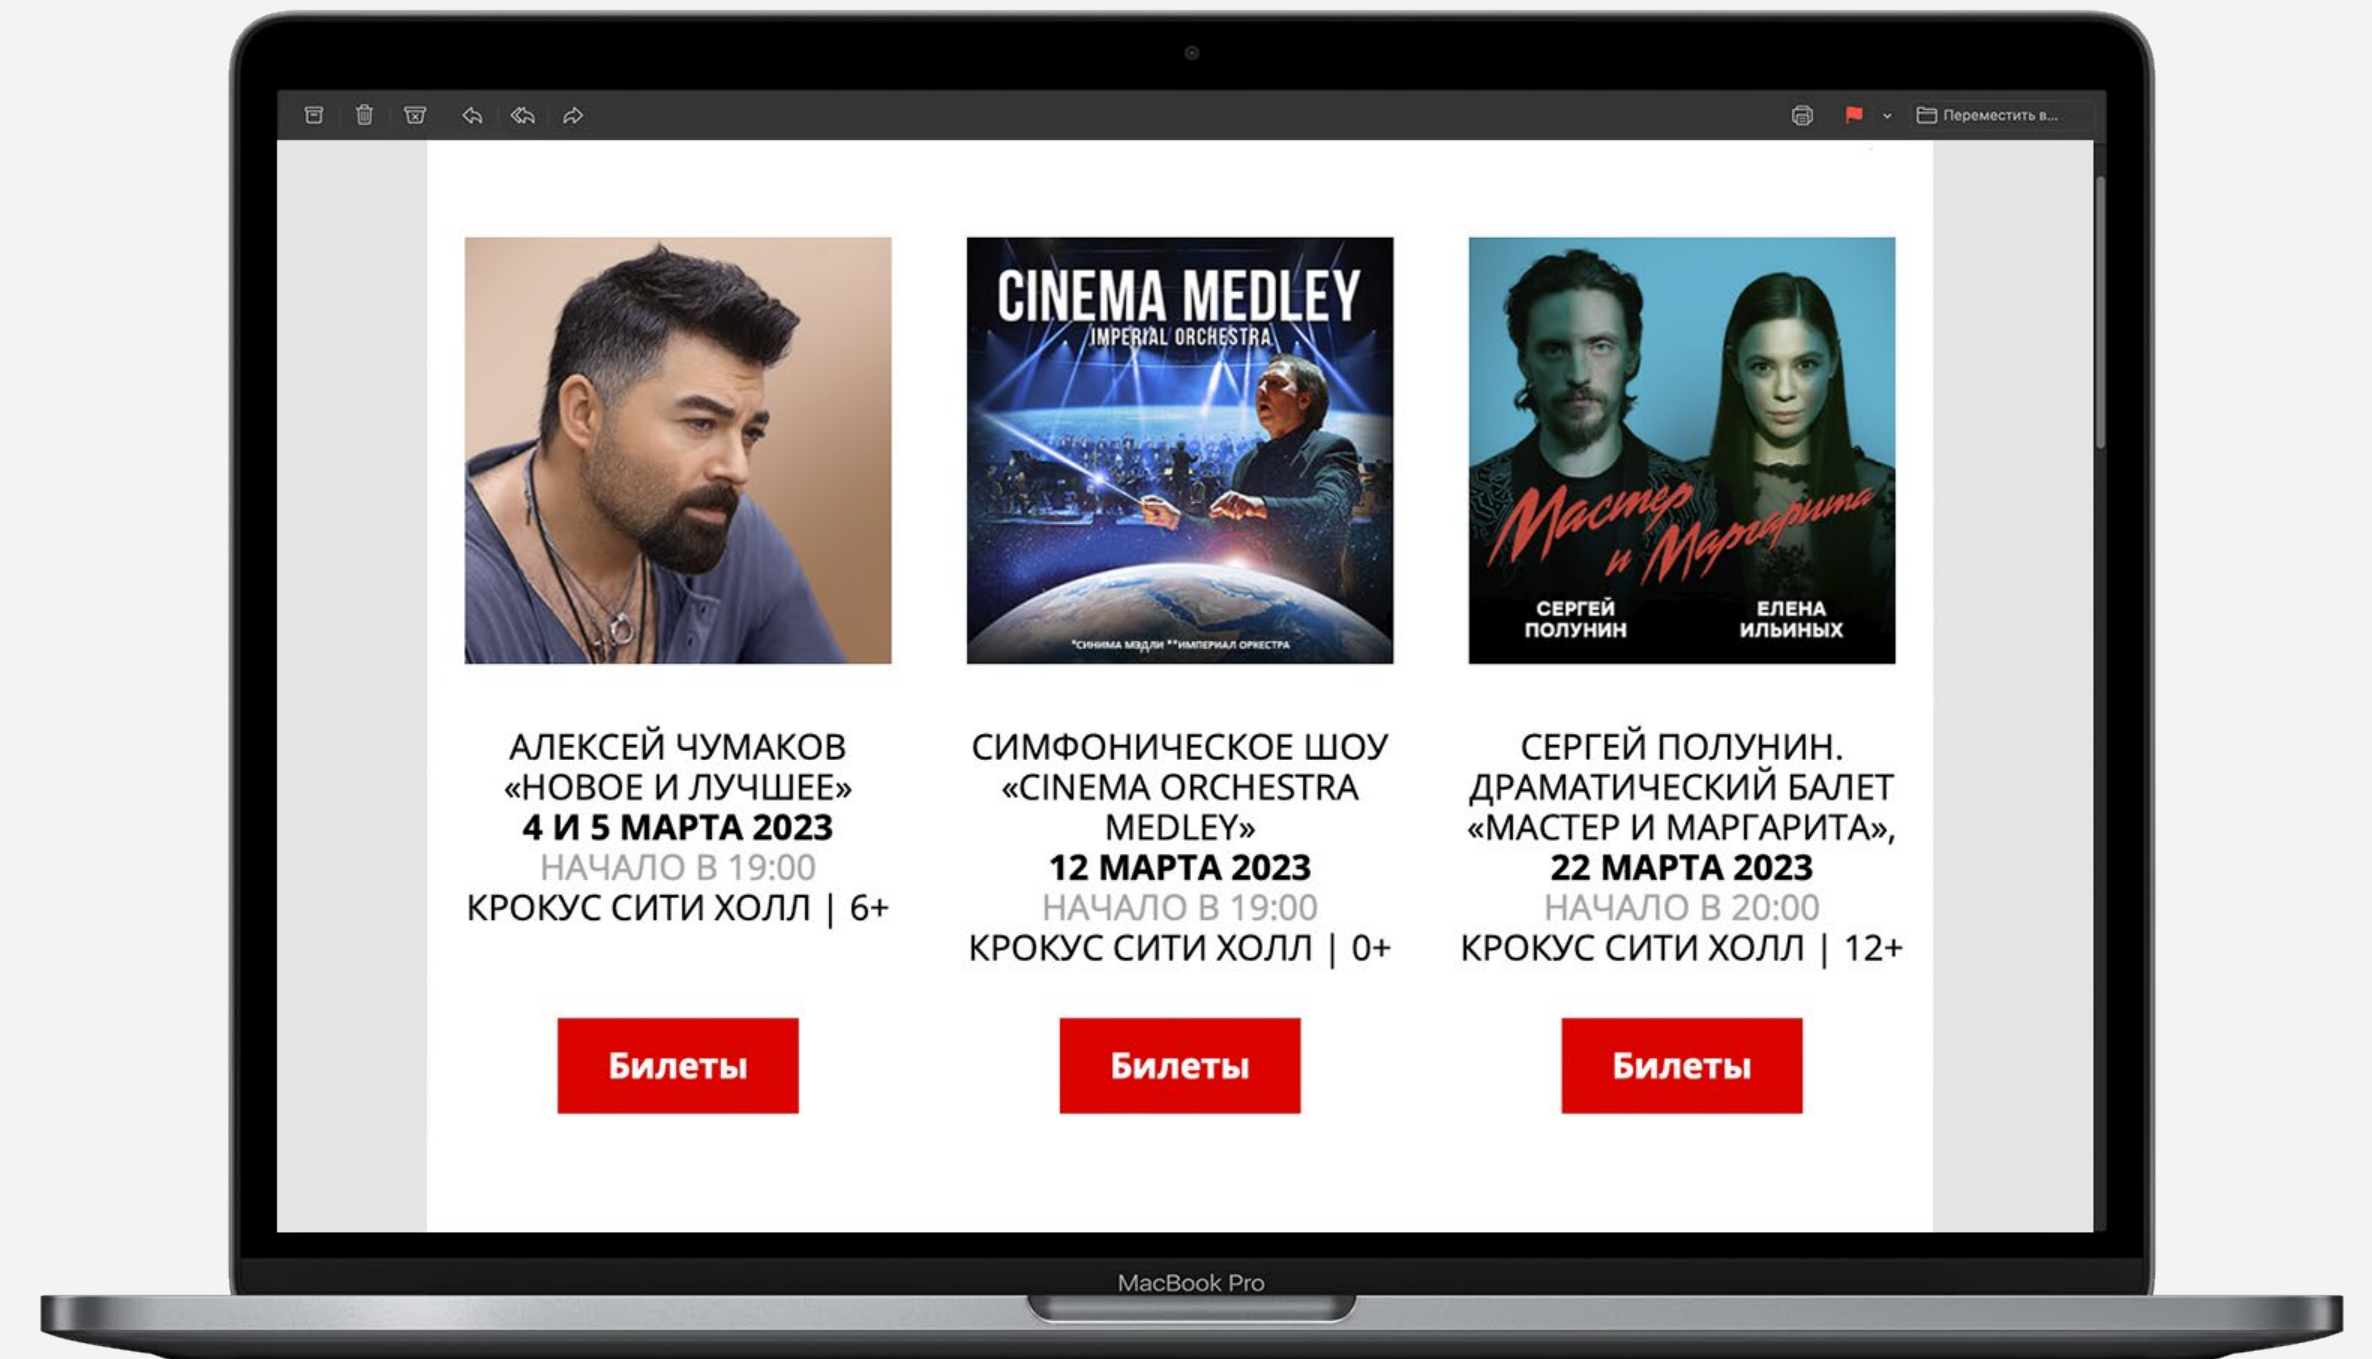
Переместить в...

CINEMA MEDLEY
IMPERIAL ORCHESTRA
*синема мэдли **империал оркестра

Мастер и Маргарита
СЕРГЕЙ ПОЛУНИН
ЕЛЕНА ИЛЬИНЫХ

АЛЕКСЕЙ ЧУМАКОВ «НОВОЕ И ЛУЧШЕЕ»
4 И 5 МАРТА 2023
НАЧАЛО В 19:00
КРОКУС СИТИ ХОЛЛ | 6+

Билеты

СИМФОНИЧЕСКОЕ ШОУ «CINEMA ORCHESTRA MEDLEY»
12 МАРТА 2023
НАЧАЛО В 19:00
КРОКУС СИТИ ХОЛЛ | 0+

Билеты

СЕРГЕЙ ПОЛУНИН. ДРАМАТИЧЕСКИЙ БАЛЕТ «МАСТЕР И МАРГАРИТА»,
22 МАРТА 2023
НАЧАЛО В 20:00
КРОКУС СИТИ ХОЛЛ | 12+

Билеты

MacBook Pro